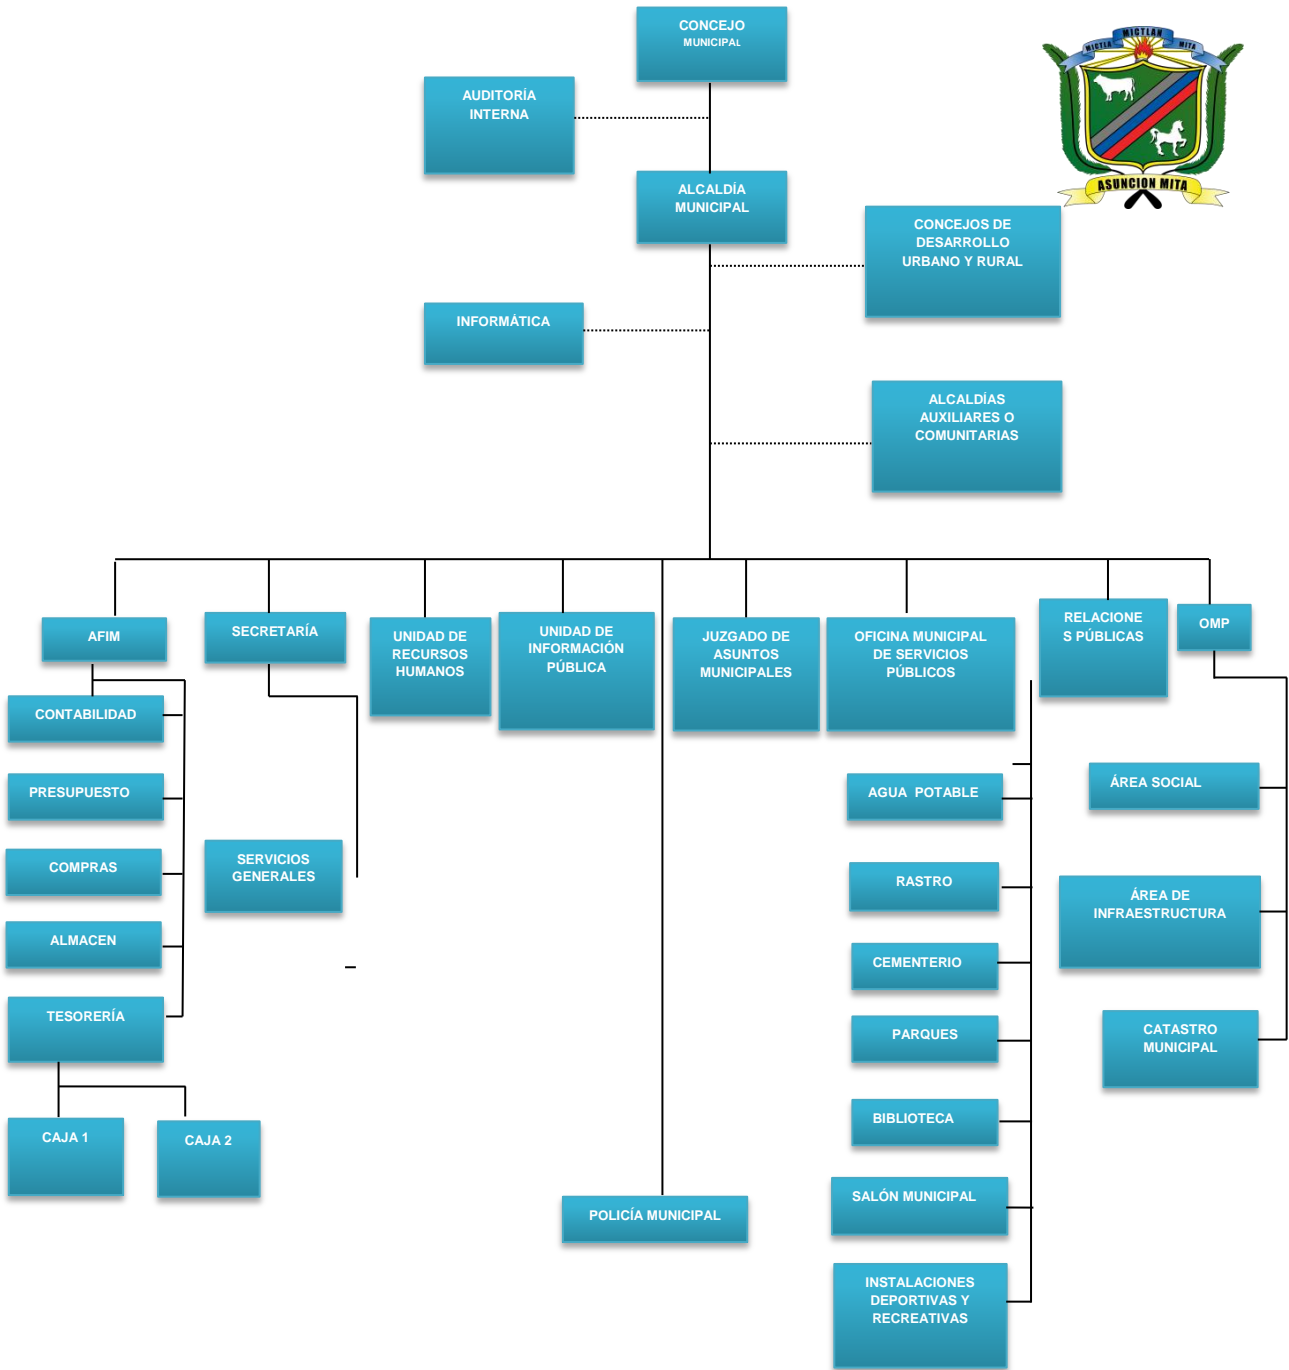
CONCEJO MUNICIPAL

MICTLAN
MICTLA MITA
ASUNCION MITA

AUDITORÍA INTERNA

ALCALDÍA MUNICIPAL

CONCEJOS DE DESARROLLO URBANO Y RURAL

INFORMÁTICA

ALCALDÍAS AUXILIARES O COMUNITARIAS

AFIM

SECRETARÍA

UNIDAD DE RECURSOS HUMANOS

UNIDAD DE INFORMACIÓN PÚBLICA

JUZGADO DE ASUNTOS MUNICIPALES

OFICINA MUNICIPAL DE SERVICIOS PÚBLICOS

RELACIONE S PÚBLICAS

OMP

CONTABILIDAD

PRESUPUESTO

COMPRAS

ALMACEN

TESORERÍA

CAJA 1

CAJA 2

SERVICIOS GENERALES

POLICÍA MUNICIPAL

AGUA POTABLE

RASTRO

CEMENTERIO

PARQUES

BIBLIOTECA

SALÓN MUNICIPAL

INSTALACIONES DEPORTIVAS Y RECREATIVAS

ÁREA SOCIAL

ÁREA DE INFRAESTRUCTURA

CATASTRO MUNICIPAL